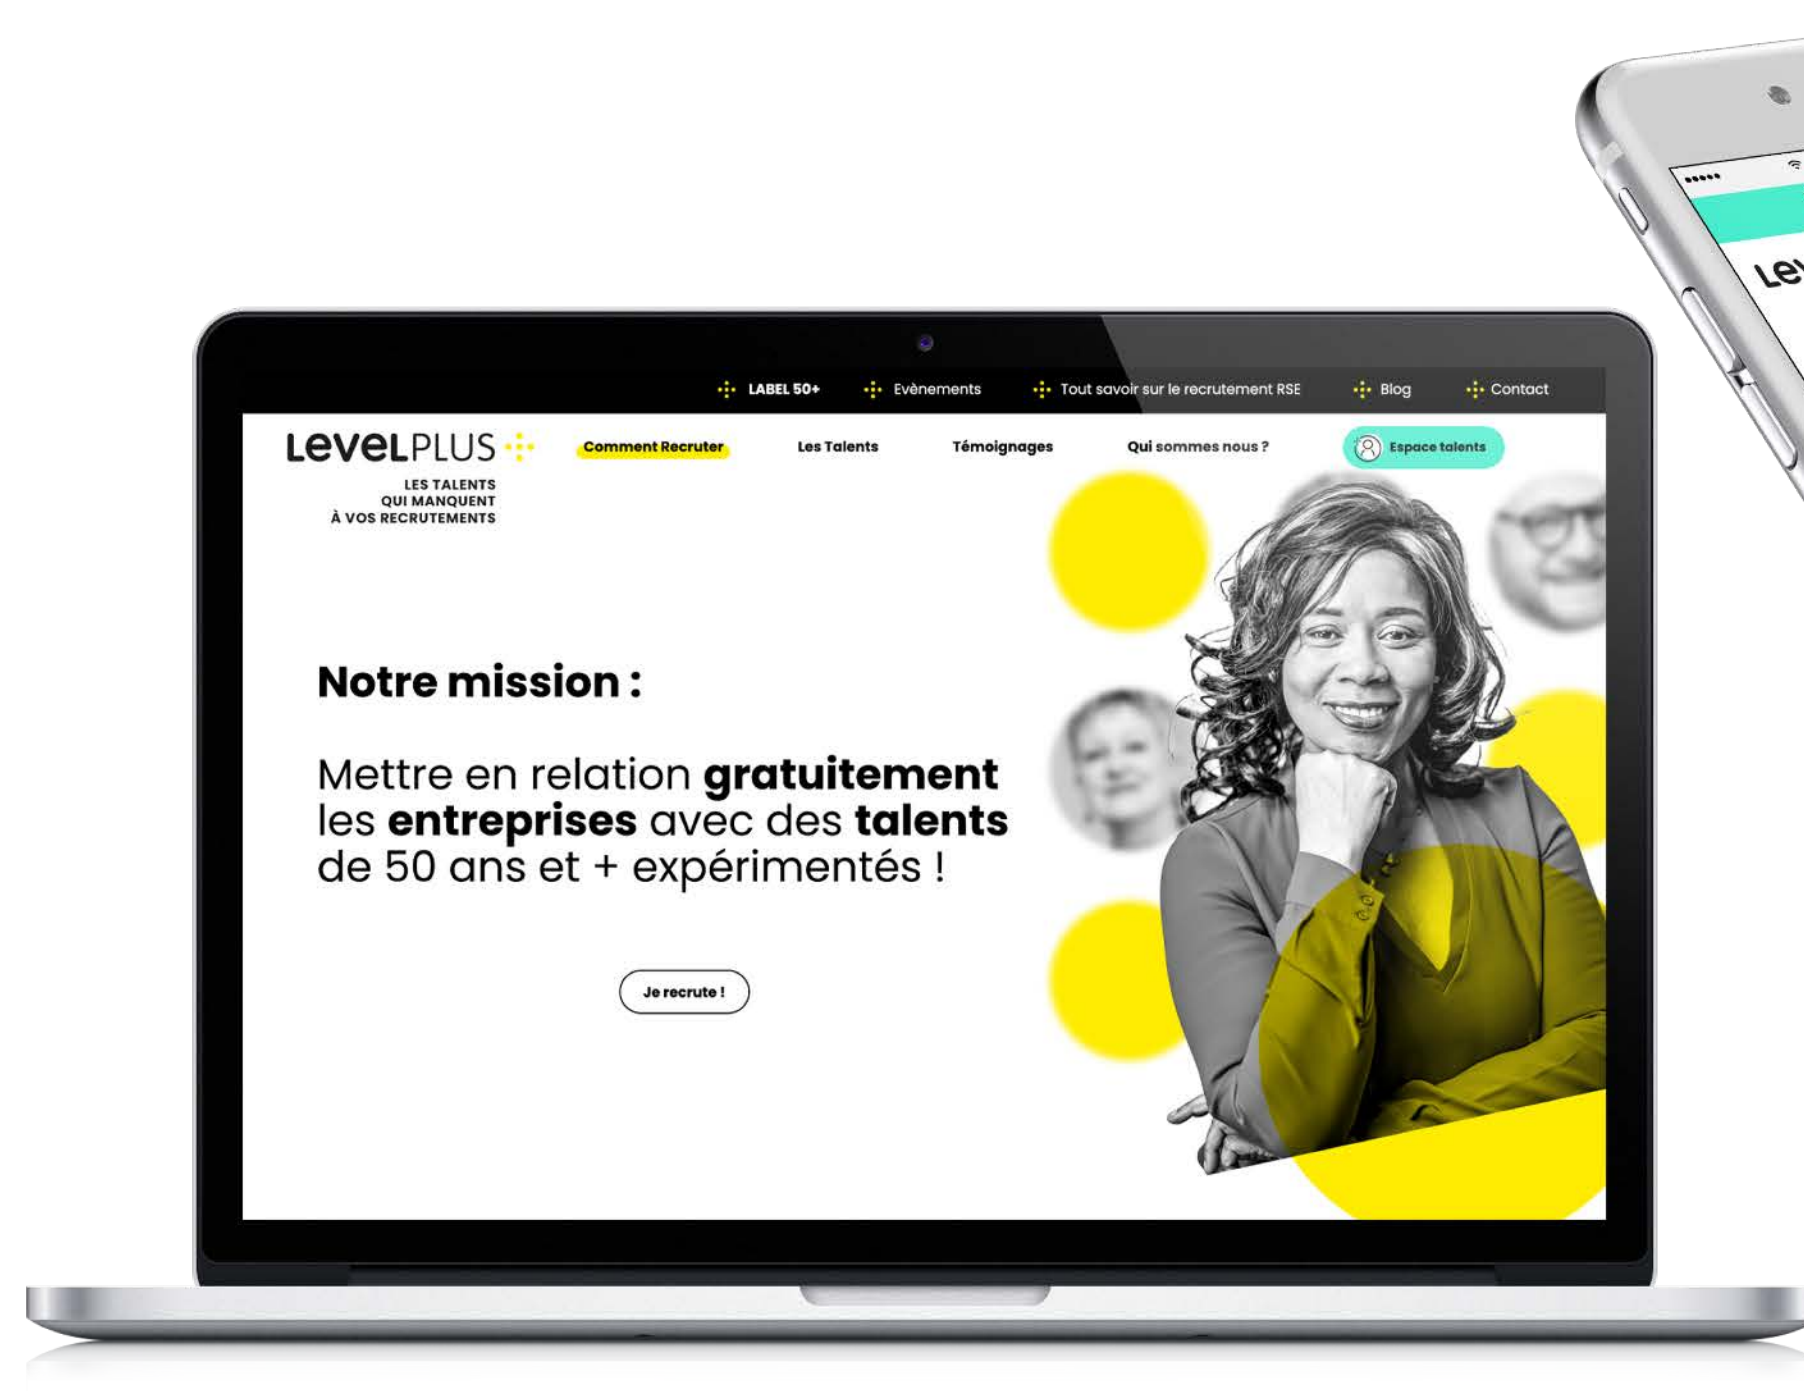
LABEL 50+ Evènements Tout savoir sur le recrutement RSE Blog Contact

LEVELPLUS

LES TALENTS QUI MANQUENT À VOS RECRUTEMENTS

Comment Recruter Les Talents Témoignages Qui sommes nous ? Espace talents

Notre mission :

Mettre en relation gratuitement les entreprises avec des talents de 50 ans et + expérimentés !

Je recrute !

Le